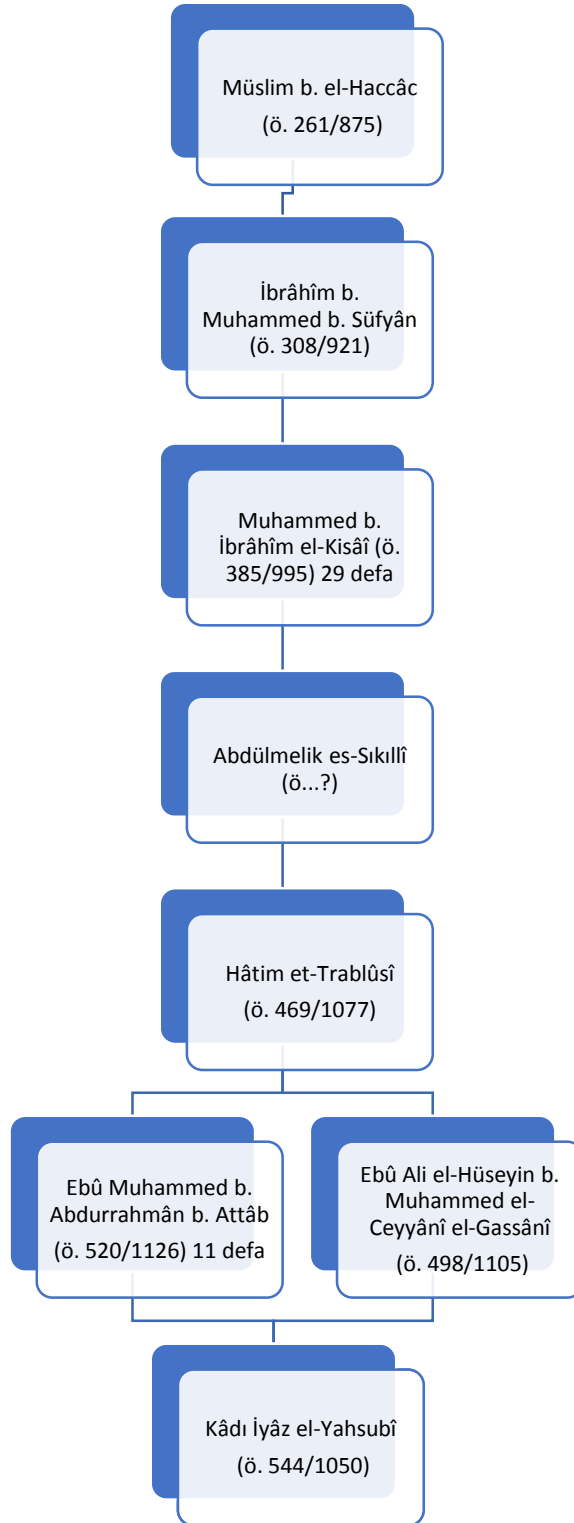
Müslim b. el-Haccâc (ö. 261/875)

İbrâhîm b. Muhammed b. Süfyân (ö. 308/921)

Muhammed b. İbrâhîm el-Kisâî (ö. 385/995) 29 defa

Abdülmelik es-Sıkıllî (ö...?)

Hâtim et-Trablûsî (ö. 469/1077)

Ebû Muhammed b. Abdurrahmân b. Attâb (ö. 520/1126) 11 defa

Ebû Ali el-Hüseyin b. Muhammed el-Ceyyânî el-Gassânî (ö. 498/1105)

Kâdı İyâz el-Yahsubî (ö. 544/1050)